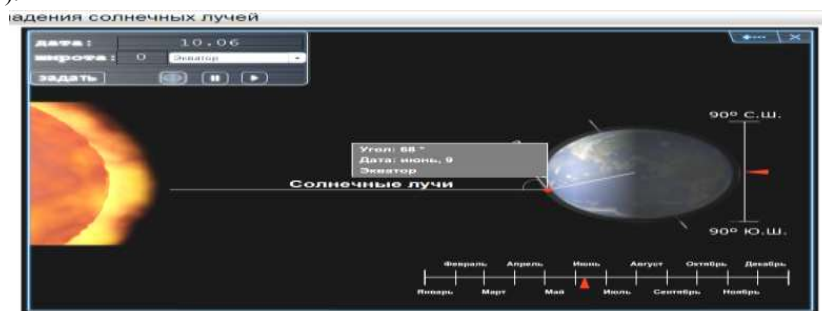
адения солнечных лучей

дата: 10.06
широта: 0 Экватор
задать

90º С.Ш.

Угол: 68 °
Дата: июнь, 9
Экватор

Солнечные лучи

90º Ю.Ш.

Февраль Апрель Июнь Август Октябрь Декабрь
Январь Март Май Июль Сентябрь Ноябрь